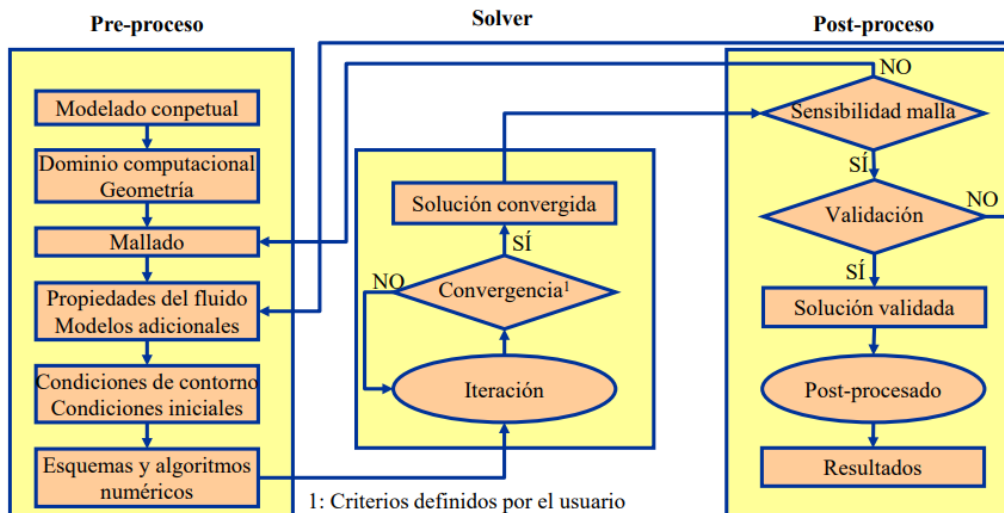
Pre-proceso

Solver

Post-proceso

Modelado conpetual

Dominio computacional
Geometría

Mallado

Propiedades del fluido
Modelos adicionales

Condiciones de contorno
Condiciones iniciales

Esquemas y algoritmos
numéricos

Solución convergida

SÍ

NO

Convergencia$^1$

Iteración

1: Criterios definidos por el usuario

NO

Sensibilidad malla

SÍ

Validación

NO

SÍ

Solución validada

Post-procesado

Resultados